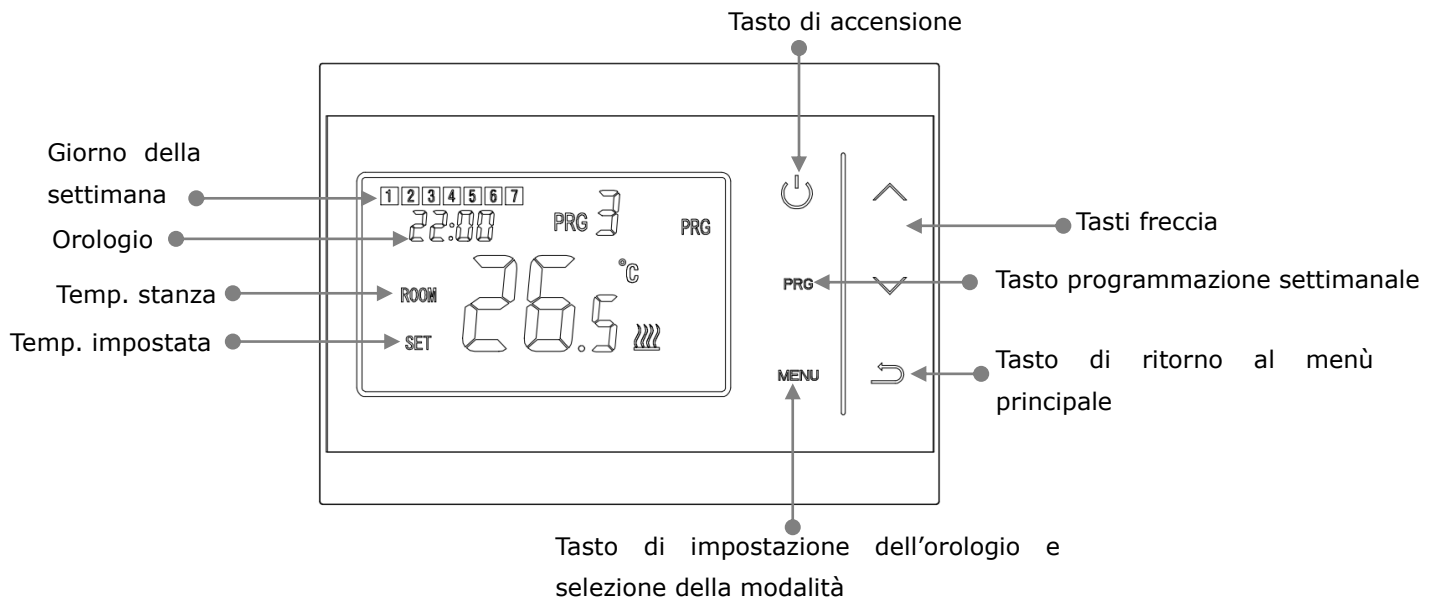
Tasto di accensione

Giorno della settimana

Orologio

Temp. stanza

Temp. impostata

1 2 3 4 5 6 7

22:00

PRG 3

PRG

ROOM

SET

26.5

°C

PRG

MENU

Tasti freccia

Tasto programmazione settimanale

Tasto di ritorno al menù principale

Tasto di impostazione dell'orologio e selezione della modalità